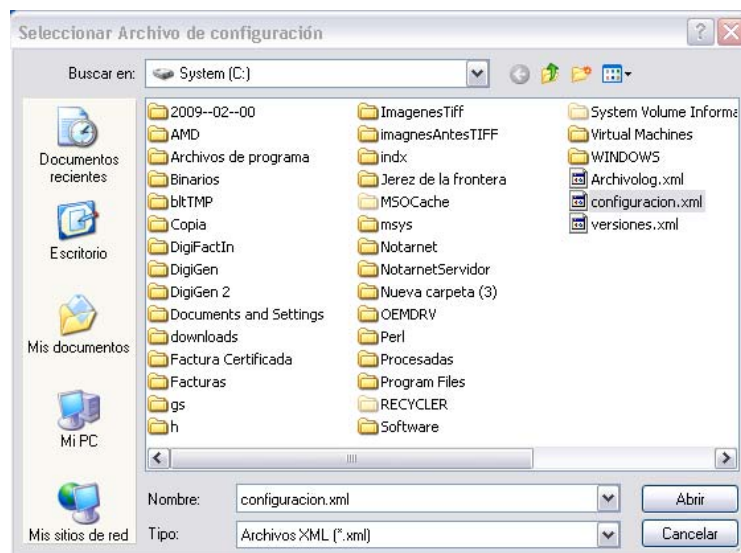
Seleccionar Archivo de configuración

Buscar en: System (C:)

Documentos recientes
Escritorio
Mis documentos
Mi PC
Mis sitios de red

2009--02--00
AMD
Archivos de programa
Binarios
bltTMP
Copia
DigiFactIn
DigiGen
DigiGen 2
Documents and Settings
downloads
Factura Certificada
Facturas
gs
h

ImagenesTiff
imagnesAntesTIFF
indx
Jerez de la frontera
MSOCache
msys
Notarnet
NotarnetServidor
Nueva carpeta (3)
OEMDRV
Perl
Procesadas
Program Files
RECYCLER
Software

System Volume Informa
Virtual Machines
WINDOWS
Archivolog.xml
configuracion.xml
versiones.xml

Nombre: configuracion.xml
Abrir
Tipo: Archivos XML (*.xml)
Cancelar